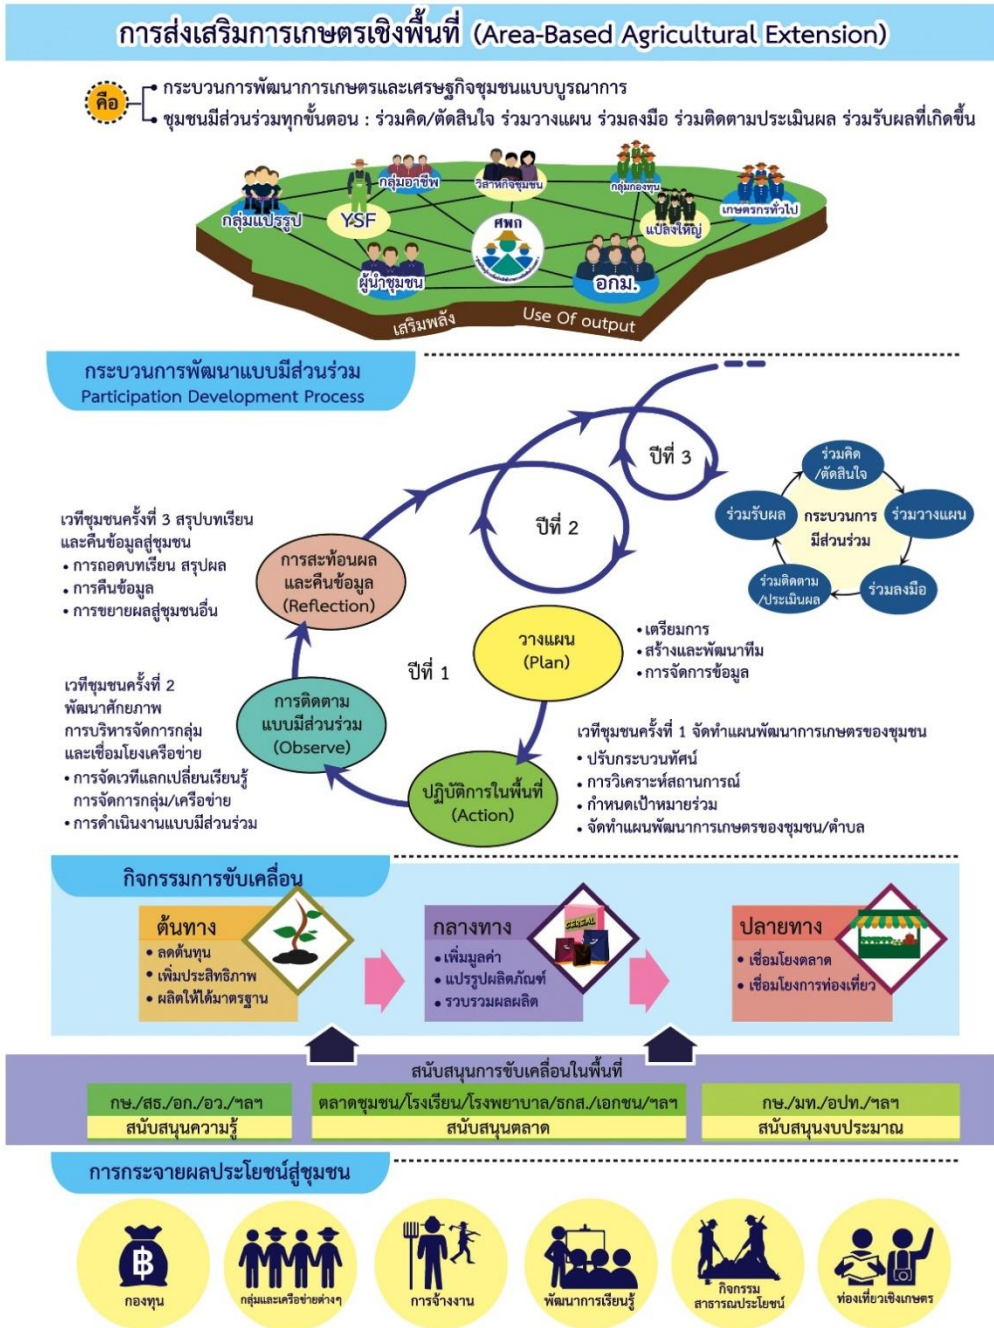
การส่งเสริมการเกษตรเชิงพื้นที่ (Area-Based Agricultural Extension)

คือ
• กระบวนการพัฒนาการเกษตรและเศรษฐกิจชุมชนแบบบูรณาการ
• ชุมชนมีส่วนร่วมทุกขั้นตอน : ร่วมคิด/ตัดสินใจ ร่วมวางแผน ร่วมลงมือ ร่วมติดตามประเมินผล ร่วมรับผลที่เกิดขึ้น

กลุ่มแปรรูป
YSF
กลุ่มอาชีพ
วิสาหกิจชุมชน
กลุ่มกองทุน
แปลงใหญ่
เกษตรกรทั่วไป
ศพก
ผู้นำชุมชน
อกม.
เสริมพลัง
Use Of output

กระบวนการพัฒนาแบบมีส่วนร่วม
Participation Development Process

ปีที่ 3
ปีที่ 2
ปีที่ 1

ร่วมคิด/ตัดสินใจ
ร่วมวางแผน
ร่วมลงมือ
ร่วมติดตาม/ประเมินผล
ร่วมรับผล
กระบวนการมีส่วนร่วม

เวทีชุมชนครั้งที่ 3 สรุปบทเรียนและคืนข้อมูลสู่ชุมชน
• การถอดบทเรียน สรุปผล
• การคืนข้อมูล
• การขยายผลสู่ชุมชนอื่น

การสะท้อนผลและคืนข้อมูล (Reflection)

วางแผน (Plan)

• เตรียมการ
• สร้างและพัฒนาทีม
• การจัดการข้อมูล

เวทีชุมชนครั้งที่ 2 พัฒนาศักยภาพ การบริหารจัดการกลุ่ม และเชื่อมโยงเครือข่าย
• การจัดเวทีแลกเปลี่ยนเรียนรู้ การจัดการกลุ่ม/เครือข่าย
• การดำเนินงานแบบมีส่วนร่วม

การติดตามแบบมีส่วนร่วม (Observe)

ปฏิบัติการในพื้นที่ (Action)

เวทีชุมชนครั้งที่ 1 จัดทำแผนพัฒนาการเกษตรของชุมชน
• ปรับกระบวนทัศน์
• การวิเคราะห์สถานการณ์
• กำหนดเป้าหมายร่วม
• จัดทำแผนพัฒนาการเกษตรของชุมชน/ตำบล

กิจกรรมการขับเคลื่อน

ต้นทาง
• ลดต้นทุน
• เพิ่มประสิทธิภาพ
• ผลิตให้ได้มาตรฐาน

กลางทาง
• เพิ่มมูลค่า
• แปรรูปผลิตภัณฑ์
• รวบรวมผลผลิต

ปลายทาง
• เชื่อมโยงตลาด
• เชื่อมโยงการท่องเที่ยว

สนับสนุนการขับเคลื่อนในพื้นที่

| กษ./สธ./อก./อว./ฯลฯ | ตลาดชุมชน/โรงเรียน/โรงพยาบาล/ธกส./เอกชน/ฯลฯ | กษ./มท./อปท./ฯลฯ |
|---|---|---|
| สนับสนุนความรู้ | สนับสนุนตลาด | สนับสนุนงบประมาณ |

การกระจายผลประโยชน์สู่ชุมชน

กองทุน
กลุ่มและเครือข่ายต่างๆ
การจ้างงาน
พัฒนาการเรียนรู้
กิจกรรมสาธารณประโยชน์
ท่องเที่ยวเชิงเกษตร